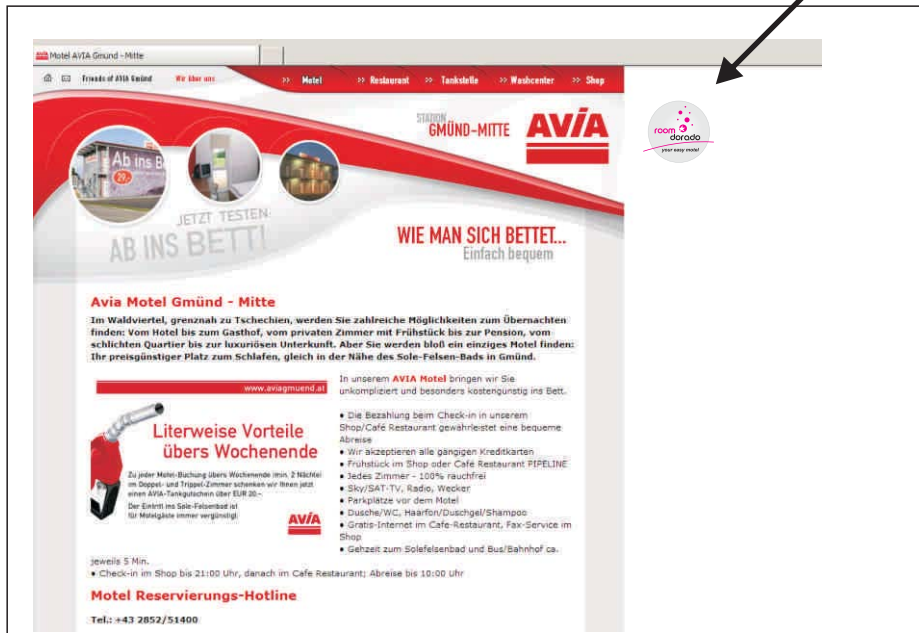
Motel AVIA Gmünd - Mitte

Friends of AVIA Gmünd Wir über uns >> Motel >> Restaurant >> Tankstelle >> Waschcenter >> Shop

room dorado your easy motel

Ab ins B

STATION GMÜND-MITTE AVIA

JETZT TESTEN: AB INS BETT!

WIE MAN SICH BETTET... Einfach bequem

Avia Motel Gmünd - Mitte

Im Waldviertel, grenznah zu Tschechien, werden Sie zahlreiche Möglichkeiten zum Übernachten finden: Vom Hotel bis zum Gasthof, vom privaten Zimmer mit Frühstück bis zur Pension, vom schlichten Quartier bis zur luxuriösen Unterkunft. Aber Sie werden bloß ein einziges Motel finden: Ihr preisgünstiger Platz zum Schlafen, gleich in der Nähe des Sole-Felsen-Bads in Gmünd.

www.aviagmuend.at

Literweise Vorteile übers Wochenende

Zu jeder Motel-Buchung übers Wochenende (min. 2 Nächte) im Doppel- und Trippel-Zimmer schenken wir Ihnen jetzt einen AVIA-Tankgutschein über EUR 20,–.
Der Eintritt ins Sole-Felsenbad ist für Motelgäste immer vergünstigt!

AVIA

In unserem AVIA Motel bringen wir Sie unkompliziert und besonders kostengünstig ins Bett.

• Die Bezahlung beim Check-in in unserem Shop/Café Restaurant gewährleistet eine bequeme Abreise
• Wir akzeptieren alle gängigen Kreditkarten
• Frühstück im Shop oder Café Restaurant PIPELINE
• Jedes Zimmer - 100% rauchfrei
• Sky/SAT-TV, Radio, Wecker
• Parkplätze vor dem Motel
• Dusche/WC, Haarfön/Duschgel/Shampoo
• Gratis-Internet im Cafe-Restaurant, Fax-Service im Shop
• Gehzeit zum Solefelsenbad und Bus/Bahnhof ca. jeweils 5 Min.
• Check-in im Shop bis 21:00 Uhr, danach im Cafe Restaurant; Abreise bis 10:00 Uhr

Motel Reservierungs-Hotline

Tel.: +43 2852/51400